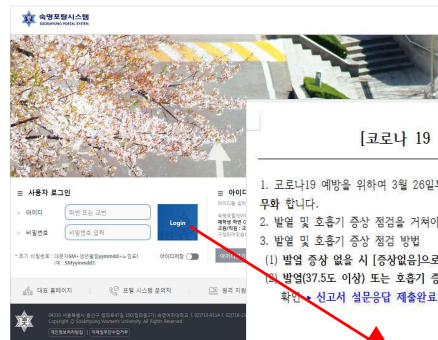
숙명포탈시스템
SOOKMYUNG PORTAL SYSTEM

≡ 사용자 로그인
아이디 [학번 또는 교번]
비밀번호 [비밀번호 입력]
Login
* 초기 비밀번호 : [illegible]
아이디저장

≡ 아이디
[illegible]

대표 홈페이지
포털 시스템 문의처
원격 지원

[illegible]
Copyright © Sookmyung Women's University. All Rights Reserved.
개인정보처리방침 | 이메일무단수집거부

[코로나 19

1. 코로나19 예방을 위하여 3월 26일부
무화 합니다.
2. 발열 및 호흡기 증상 점검을 거쳐야
3. 발열 및 호흡기 증상 점검 방법
(1) 발열 증상 없을 시 [증상없음]으로
(2) 발열(37.5도 이상) 또는 호흡기 증
확인 : 신고서 설문응답 제출완료